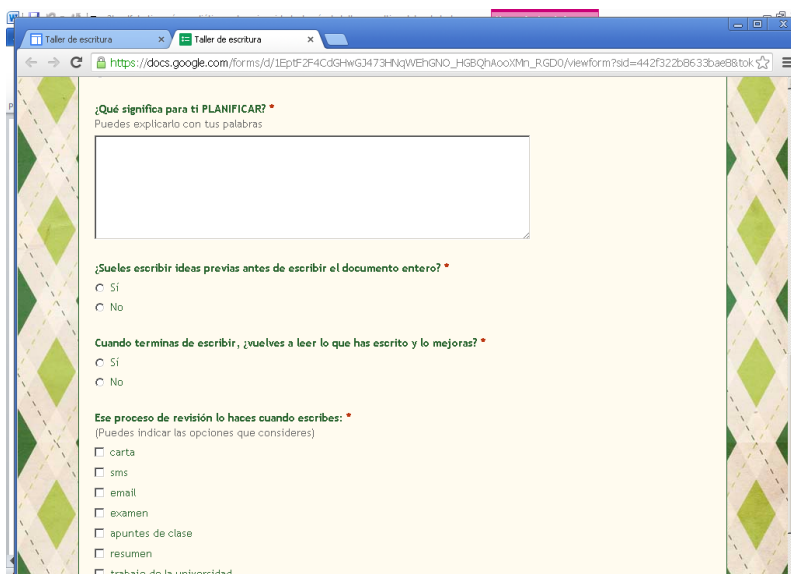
Taller de escritura
Taller de escritura
https://docs.google.com/forms/d/1EptF2F4CdGHwGJ473HNqWEhGNO_HGBQhAooXMn_RGD0/viewform?sid=442f322b8633bae88tok

¿Qué significa para ti PLANIFICAR? *
Puedes explicarlo con tus palabras

¿Sueles escribir ideas previas antes de escribir el documento entero? *
Sí
No

Cuando terminas de escribir, ¿vuelves a leer lo que has escrito y lo mejoras? *
Sí
No

Ese proceso de revisión lo haces cuando escribes: *
(Puedes indicar las opciones que consideres)
carta
sms
email
examen
apuntes de clase
resumen
trabajo de la universidad